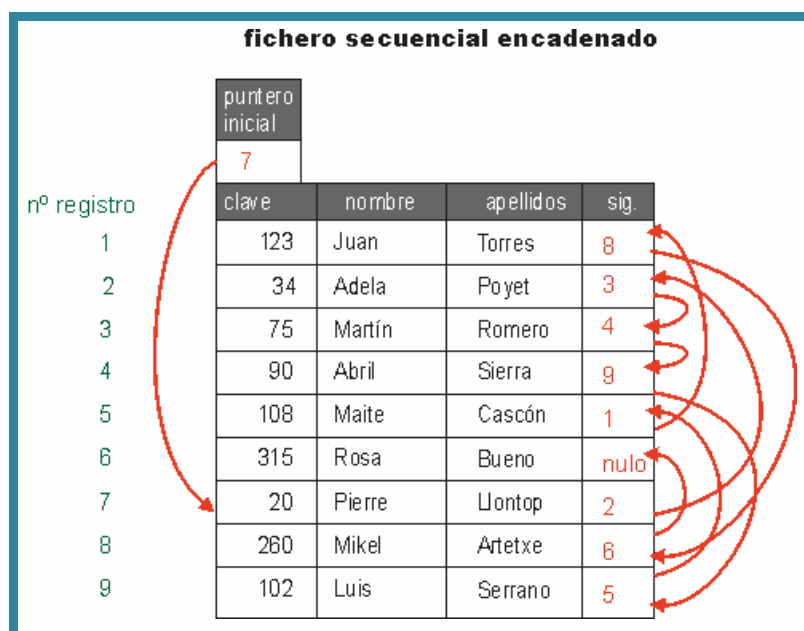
fichero secuencial encadenado

| puntero inicial |
|---|
| 7 |

nº registro

| | clave | nombre | apellidos | sig. |
|---|---|---|---|---|
| 1 | 123 | Juan | Torres | 8 |
| 2 | 34 | Adela | Poyet | 3 |
| 3 | 75 | Martín | Romero | 4 |
| 4 | 90 | Abril | Sierra | 9 |
| 5 | 108 | Maite | Cascón | 1 |
| 6 | 315 | Rosa | Bueno | nulo |
| 7 | 20 | Pierre | Llontop | 2 |
| 8 | 260 | Mikel | Artetxe | 6 |
| 9 | 102 | Luis | Serrano | 5 |